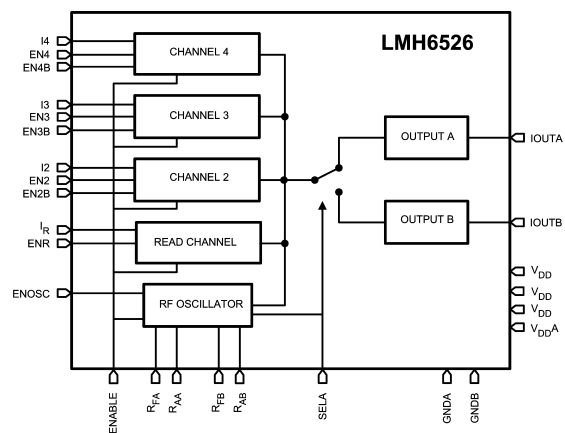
LMH6526

I4
EN4
EN4B
CHANNEL 4

I3
EN3
EN3B
CHANNEL 3

I2
EN2
EN2B
CHANNEL 2

$I_R$
ENR
READ CHANNEL

ENOSC
RF OSCILLATOR

OUTPUT A
IOUTA

OUTPUT B
IOUTB

$V_{DD}$
$V_{DD}$
$V_{DD}$
$V_{DD}A$

ENABLE
$R_{FA}$
$R_{AA}$
$R_{FB}$
$R_{AB}$
SELA
GNDA
GNDB